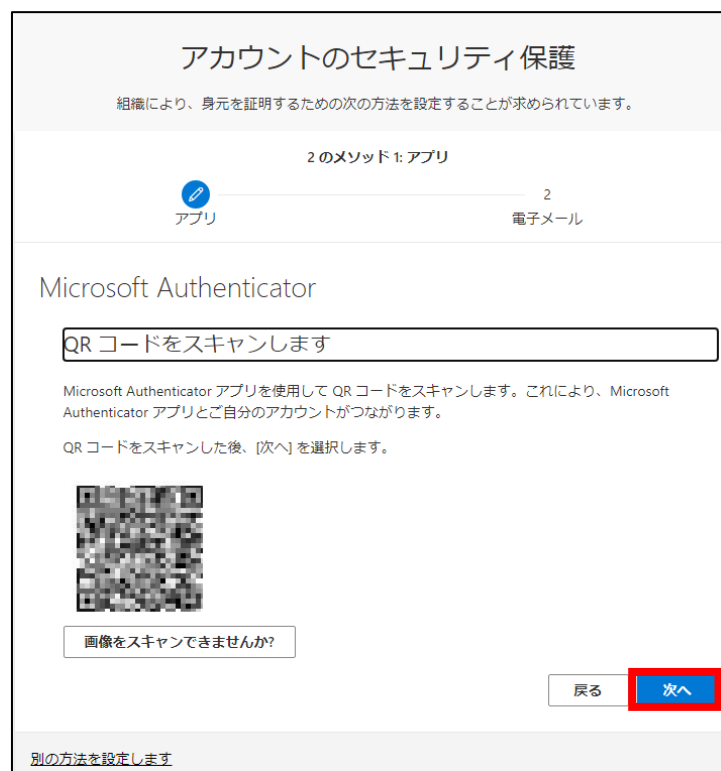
アカウントのセキュリティ保護

組織により、身元を証明するための次の方法を設定することが求められています。

2 のメソッド 1: アプリ

アプリ

2
電子メール

Microsoft Authenticator

QR コードをスキャンします

Microsoft Authenticator アプリを使用して QR コードをスキャンします。これにより、Microsoft Authenticator アプリとご自分のアカウントがつながります。

QR コードをスキャンした後、[次へ] を選択します。

画像をスキャンできませんか?

戻る

次へ

別の方法を設定します